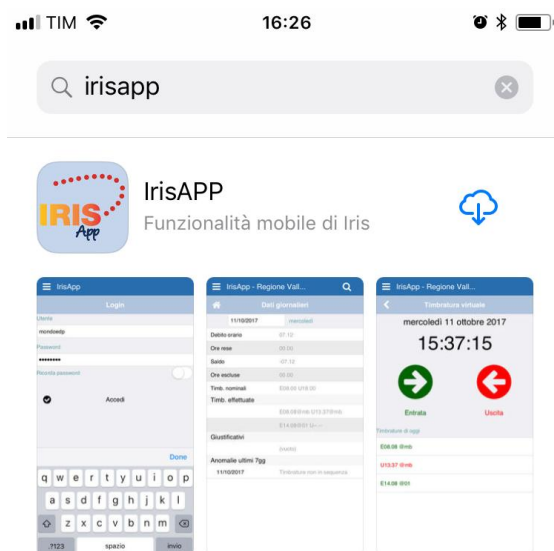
TIM 16:26

irisapp

IrisAPP
Funzionalità mobile di Iris

IRIS App

IrisApp
Login
Utente
mondoedp
Password
••••••••
Ricorda password
Accedi
Done
q w e r t y u i o p
a s d f g h j k l
z x c v b n m
.?123 spazio invio

IrisApp - Regione Vall...
Dati giornalieri
11/10/2017 mercoledì
Debito orario 07:12
Ore rese 00:00
Saldo -07:12
Ore escluse 00:00
Timb. nominali E08:00 U16:00
Timb. effettuate
E08:00 U13:37
E14:08
Giustificativi
Anomalie ultimi 7gg
11/10/2017 Timbrature non in sequenza

IrisApp - Regione Vall...
Timbratura virtuale
mercoledì 11 ottobre 2017
15:37:15
Entrata
Uscita
Timbrature di oggi
E08:00
U13:37
E14:08